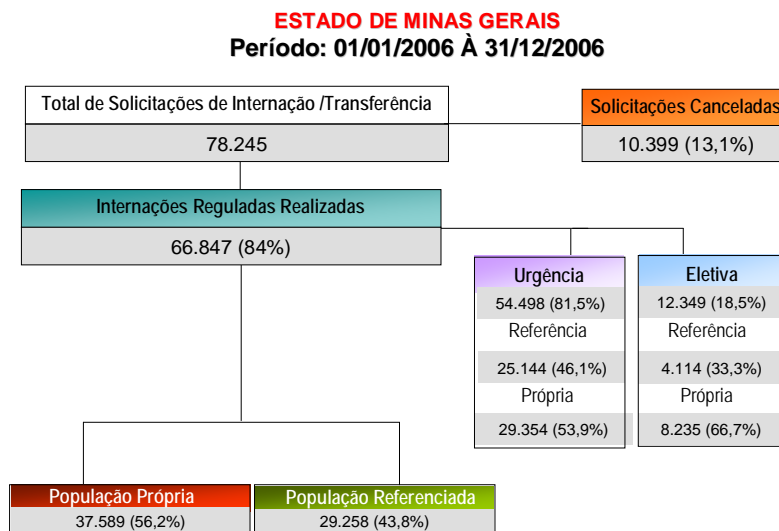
ESTADO DE MINAS GERAIS
Período: 01/01/2006 À 31/12/2006

Total de Solicitações de Internação /Transferência
78.245

Solicitações Canceladas
10.399 (13,1%)

Internações Reguladas Realizadas
66.847 (84%)

Urgência
54.498 (81,5%)
Referência
25.144 (46,1%)
Própria
29.354 (53,9%)

Eletiva
12.349 (18,5%)
Referência
4.114 (33,3%)
Própria
8.235 (66,7%)

População Própria
37.589 (56,2%)

População Referenciada
29.258 (43,8%)